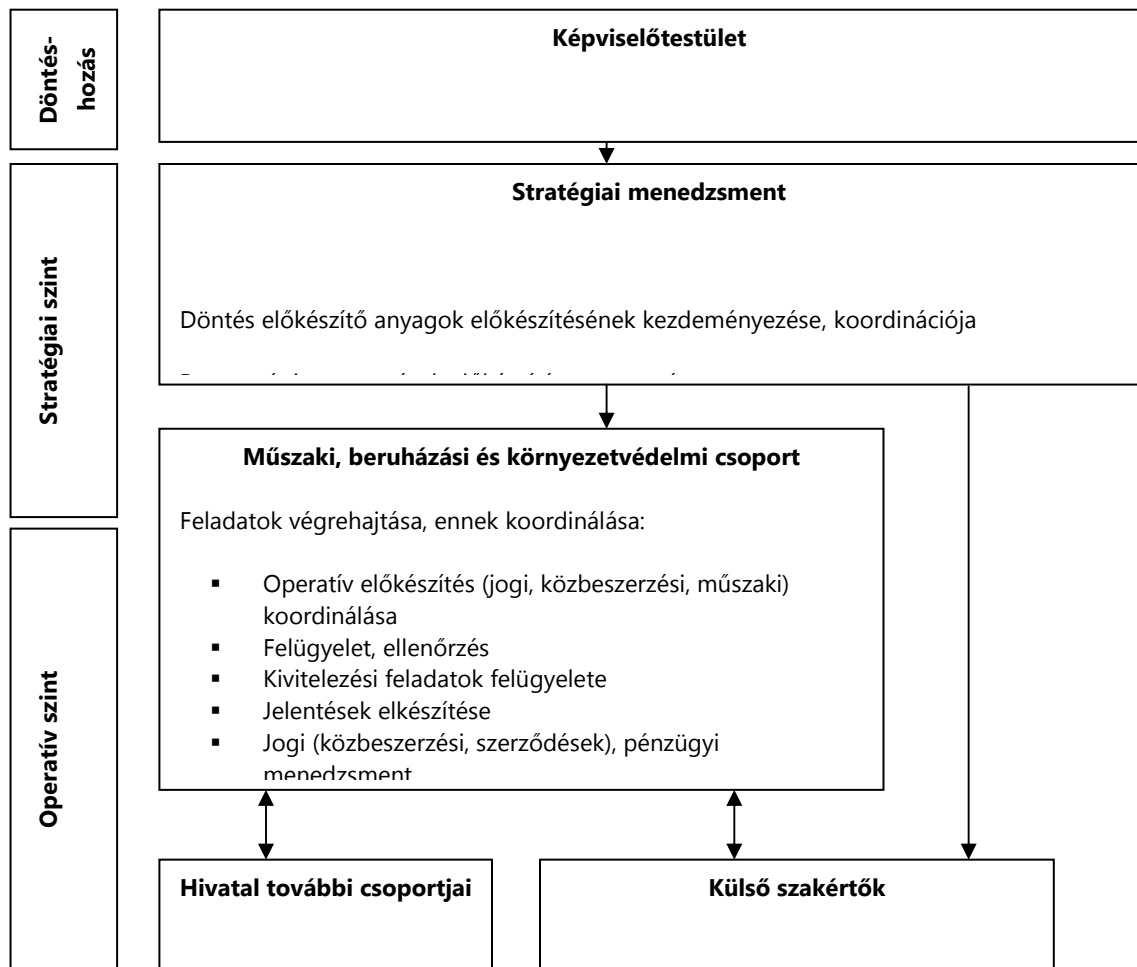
Döntéshozás

Képviselőtestület

Stratégiai szint

Stratégiai menedzsment

Döntés előkészítő anyagok előkészítésének kezdeményezése, koordinációja

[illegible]

Operatív szint

Műszaki, beruházási és környezetvédelmi csoport

Feladatok végrehajtása, ennek koordinálása:

- Operatív előkészítés (jogi, közbeszerzési, műszaki) koordinálása
- Felügyelet, ellenőrzés
- Kivitelezési feladatok felügyelete
- Jelentések elkészítése
- Jogi (közbeszerzési, szerződések), pénzügyi menedzsment

Hivatal további csoportjai

Külső szakértők